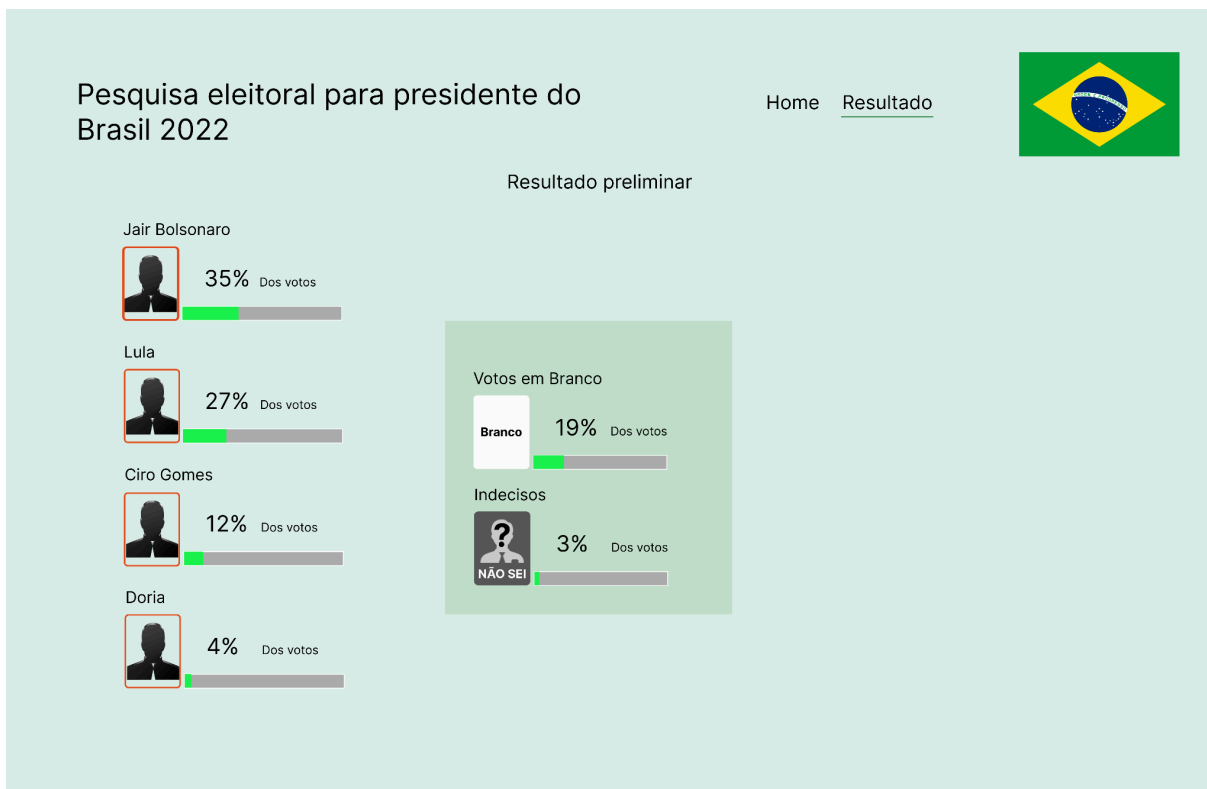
Pesquisa eleitoral para presidente do Brasil 2022

Home Resultado

Resultado preliminar

Jair Bolsonaro
35% Dos votos

Lula
27% Dos votos

Ciro Gomes
12% Dos votos

Doria
4% Dos votos

Votos em Branco
Branco
19% Dos votos

Indecisos
NÃO SEI
3% Dos votos